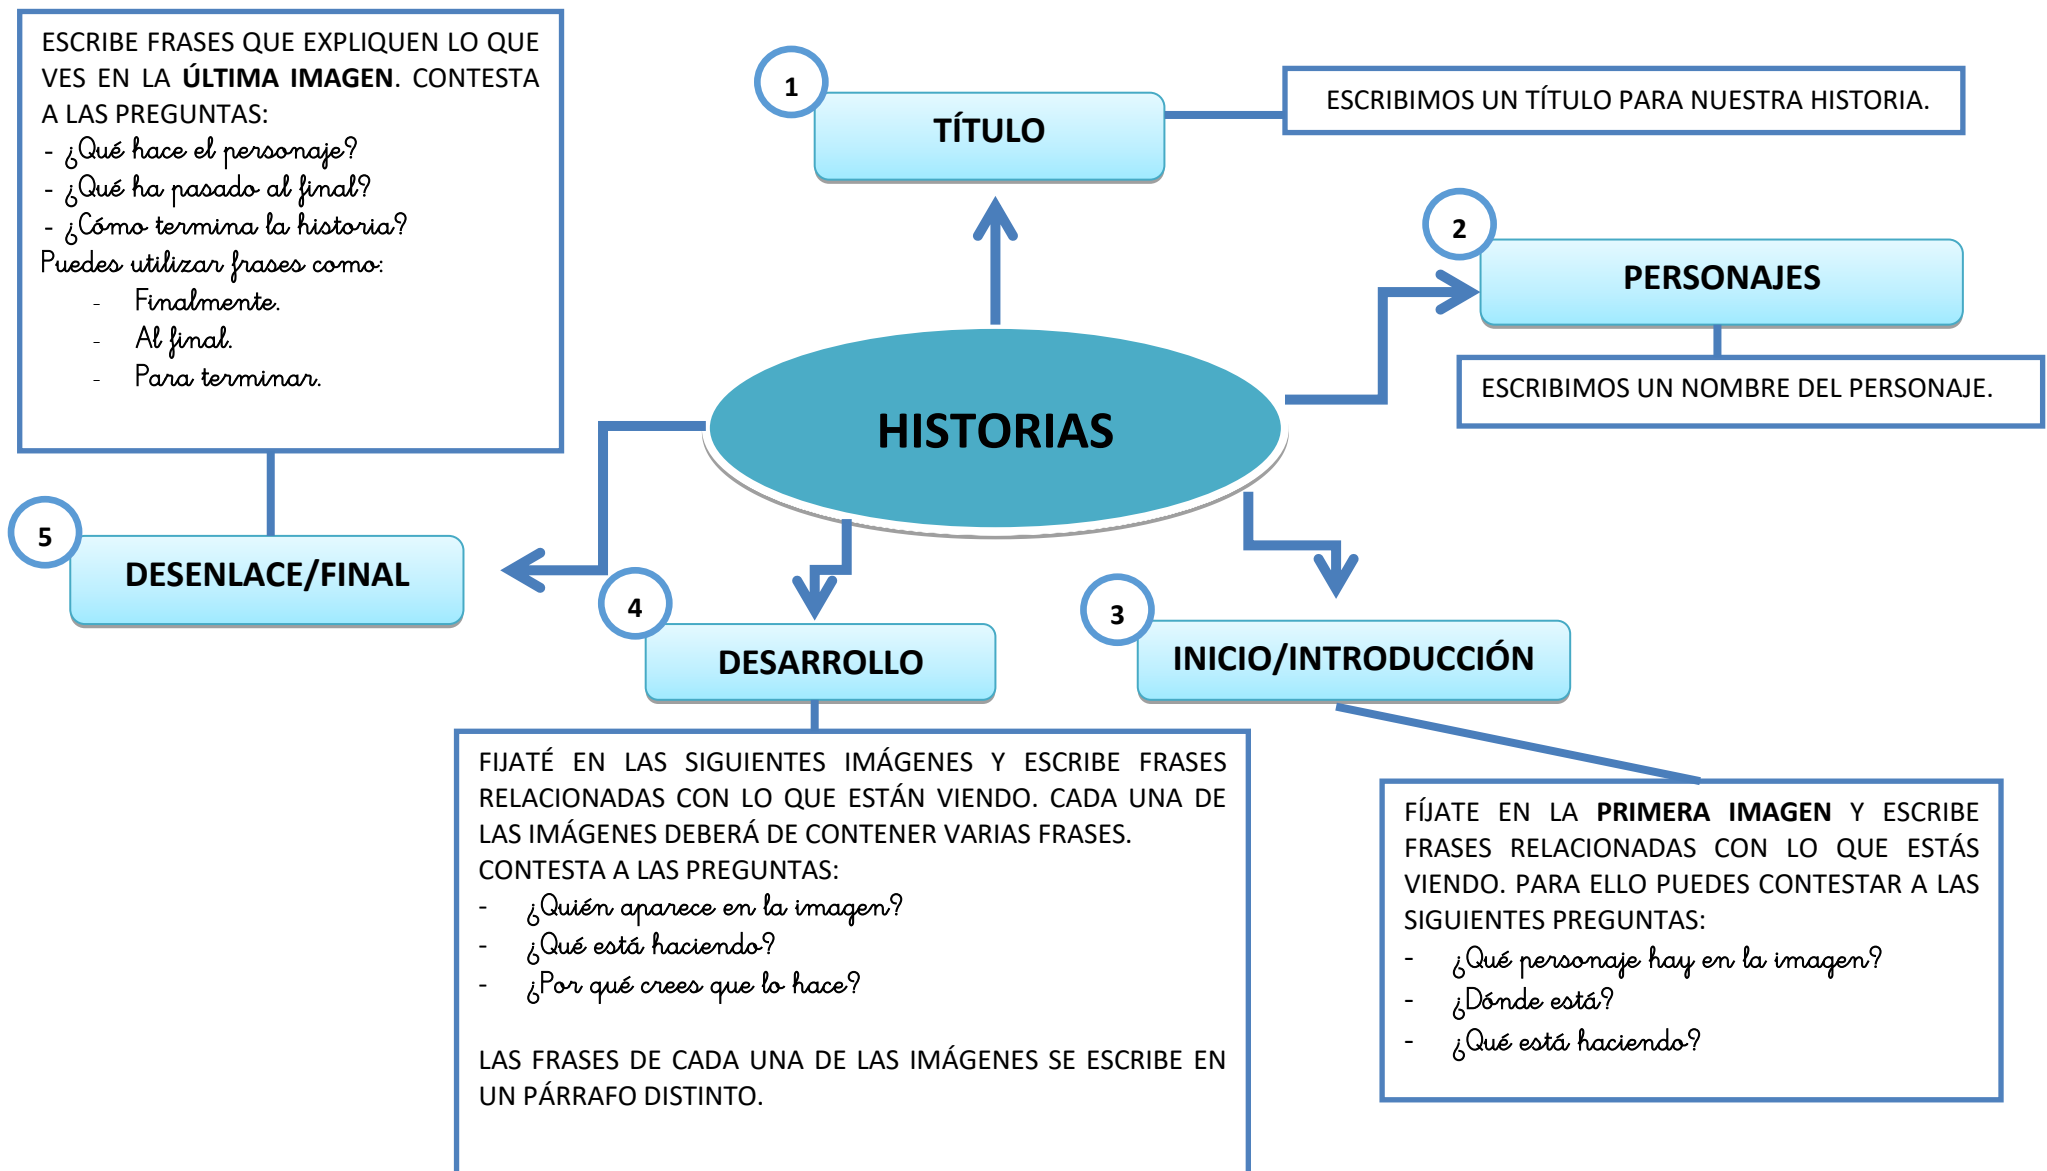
ESCRIBE FRASES QUE EXPLIQUEN LO QUE VES EN LA **ÚLTIMA IMAGEN**. CONTESTA A LAS PREGUNTAS:
- ¿Qué hace el personaje?
- ¿Qué ha pasado al final?
- ¿Cómo termina la historia?
Puedes utilizar frases como:
- Finalmente.
- Al final.
- Para terminar.

1
TÍTULO

ESCRIBIMOS UN TÍTULO PARA NUESTRA HISTORIA.

2
PERSONAJES

ESCRIBIMOS UN NOMBRE DEL PERSONAJE.

HISTORIAS

5
DESENLACE/FINAL

4
DESARROLLO

3
INICIO/INTRODUCCIÓN

FIJATÉ EN LAS SIGUIENTES IMÁGENES Y ESCRIBE FRASES RELACIONADAS CON LO QUE ESTÁN VIENDO. CADA UNA DE LAS IMÁGENES DEBERÁ DE CONTENER VARIAS FRASES. CONTESTA A LAS PREGUNTAS:
- ¿Quién aparece en la imagen?
- ¿Qué está haciendo?
- ¿Por qué crees que lo hace?

LAS FRASES DE CADA UNA DE LAS IMÁGENES SE ESCRIBE EN UN PÁRRAFO DISTINTO.

FÍJATE EN LA **PRIMERA IMAGEN** Y ESCRIBE FRASES RELACIONADAS CON LO QUE ESTÁS VIENDO. PARA ELLO PUEDES CONTESTAR A LAS SIGUIENTES PREGUNTAS:
- ¿Qué personaje hay en la imagen?
- ¿Dónde está?
- ¿Qué está haciendo?